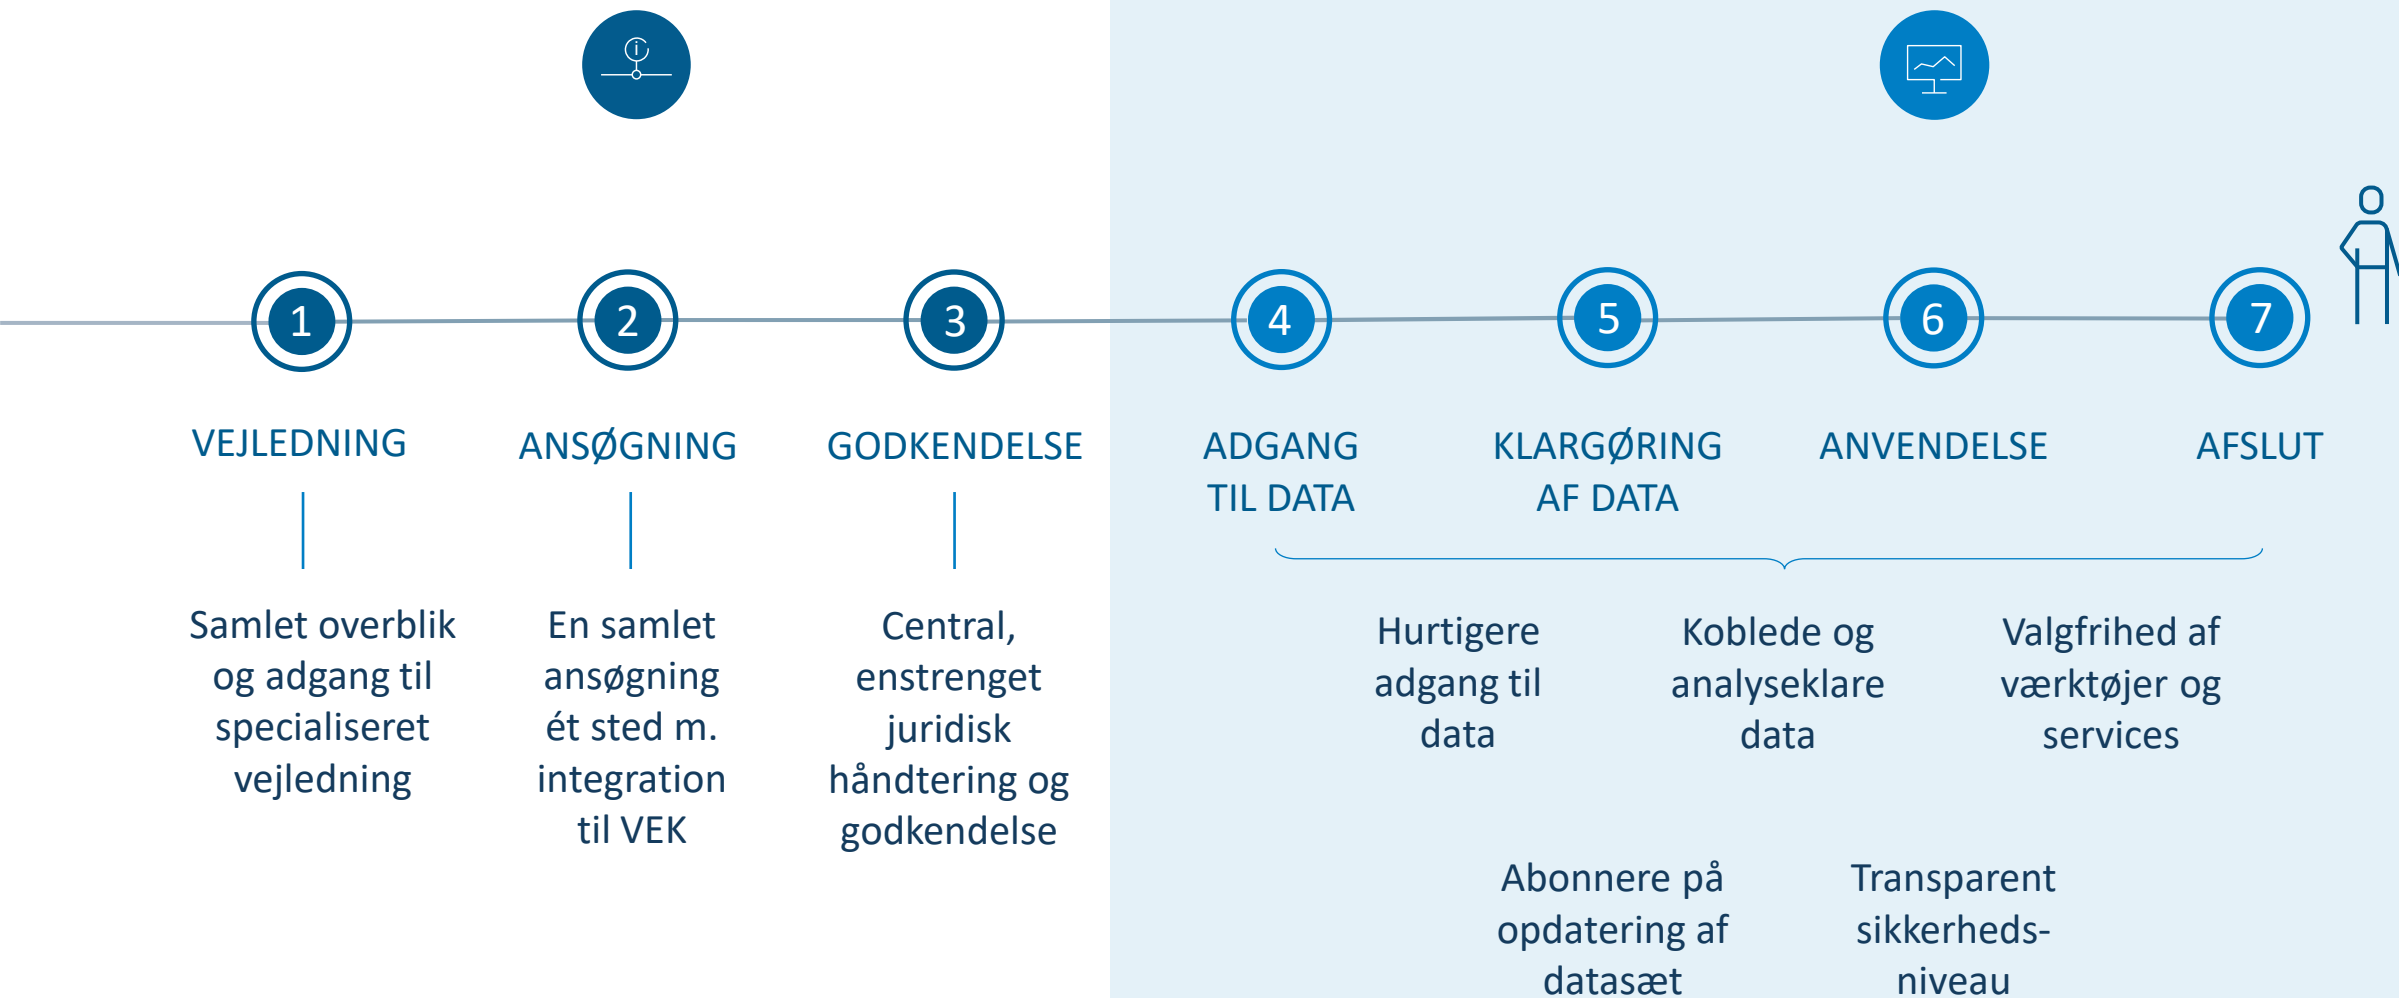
1
VEJLEDNING
Samlet overblik og adgang til specialiseret vejledning

2
ANSØGNING
En samlet ansøgning ét sted m. integration til VEK

3
GODKENDELSE
Central, enstrenget juridisk håndtering og godkendelse

4
ADGANG TIL DATA

5
KLARGØRING AF DATA

6
ANVENDELSE

7
AFSLUT

Hurtigere adgang til data

Koblede og analyseklare data

Valgfrihed af værktøjer og services

Abonnere på opdatering af datasæt

Transparent sikkerhedsniveau